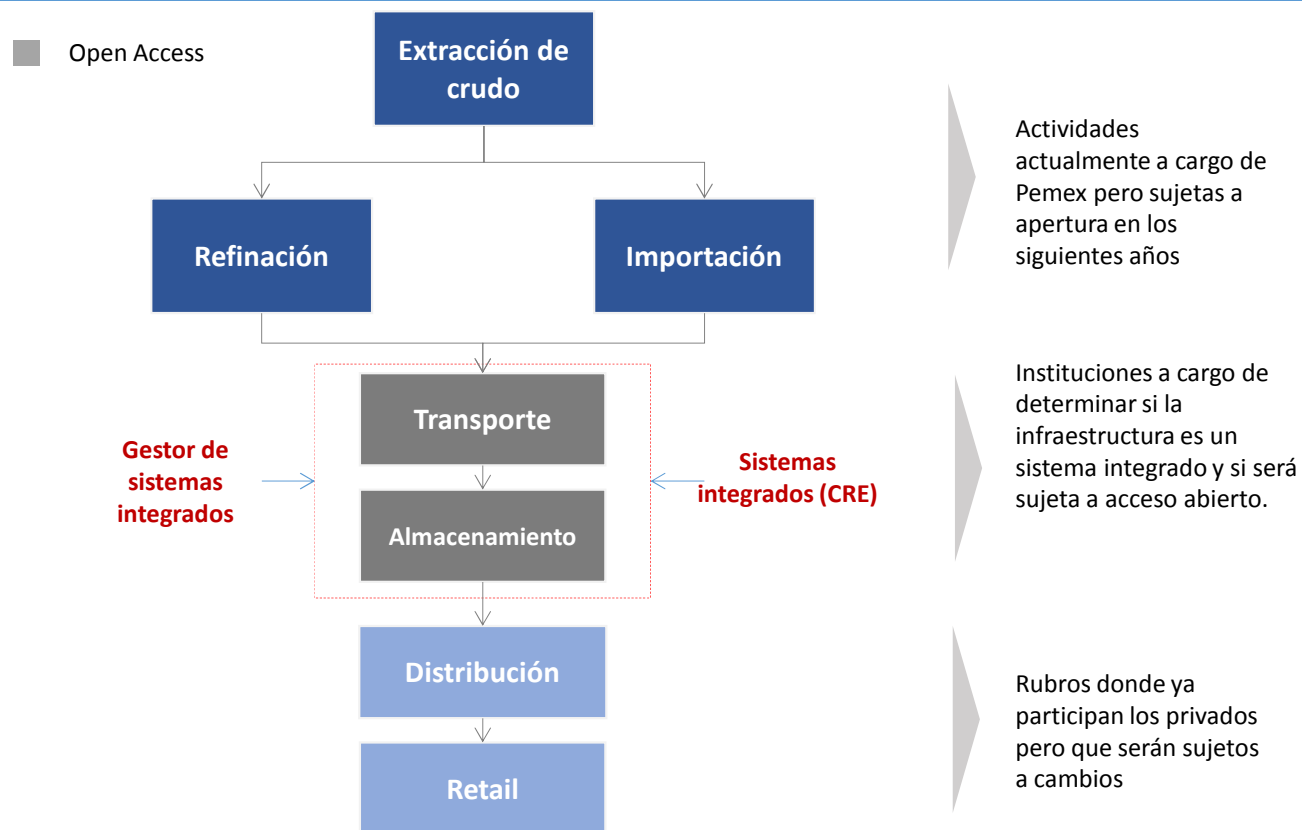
Open Access

Extracción de crudo

Refinación

Importación

Gestor de sistemas integrados

Transporte

Almacenamiento

Sistemas integrados (CRE)

Distribución

Retail

Actividades actualmente a cargo de Pemex pero sujetas a apertura en los siguientes años

Instituciones a cargo de determinar si la infraestructura es un sistema integrado y si será sujeta a acceso abierto.

Rubros donde ya participan los privados pero que serán sujetos a cambios